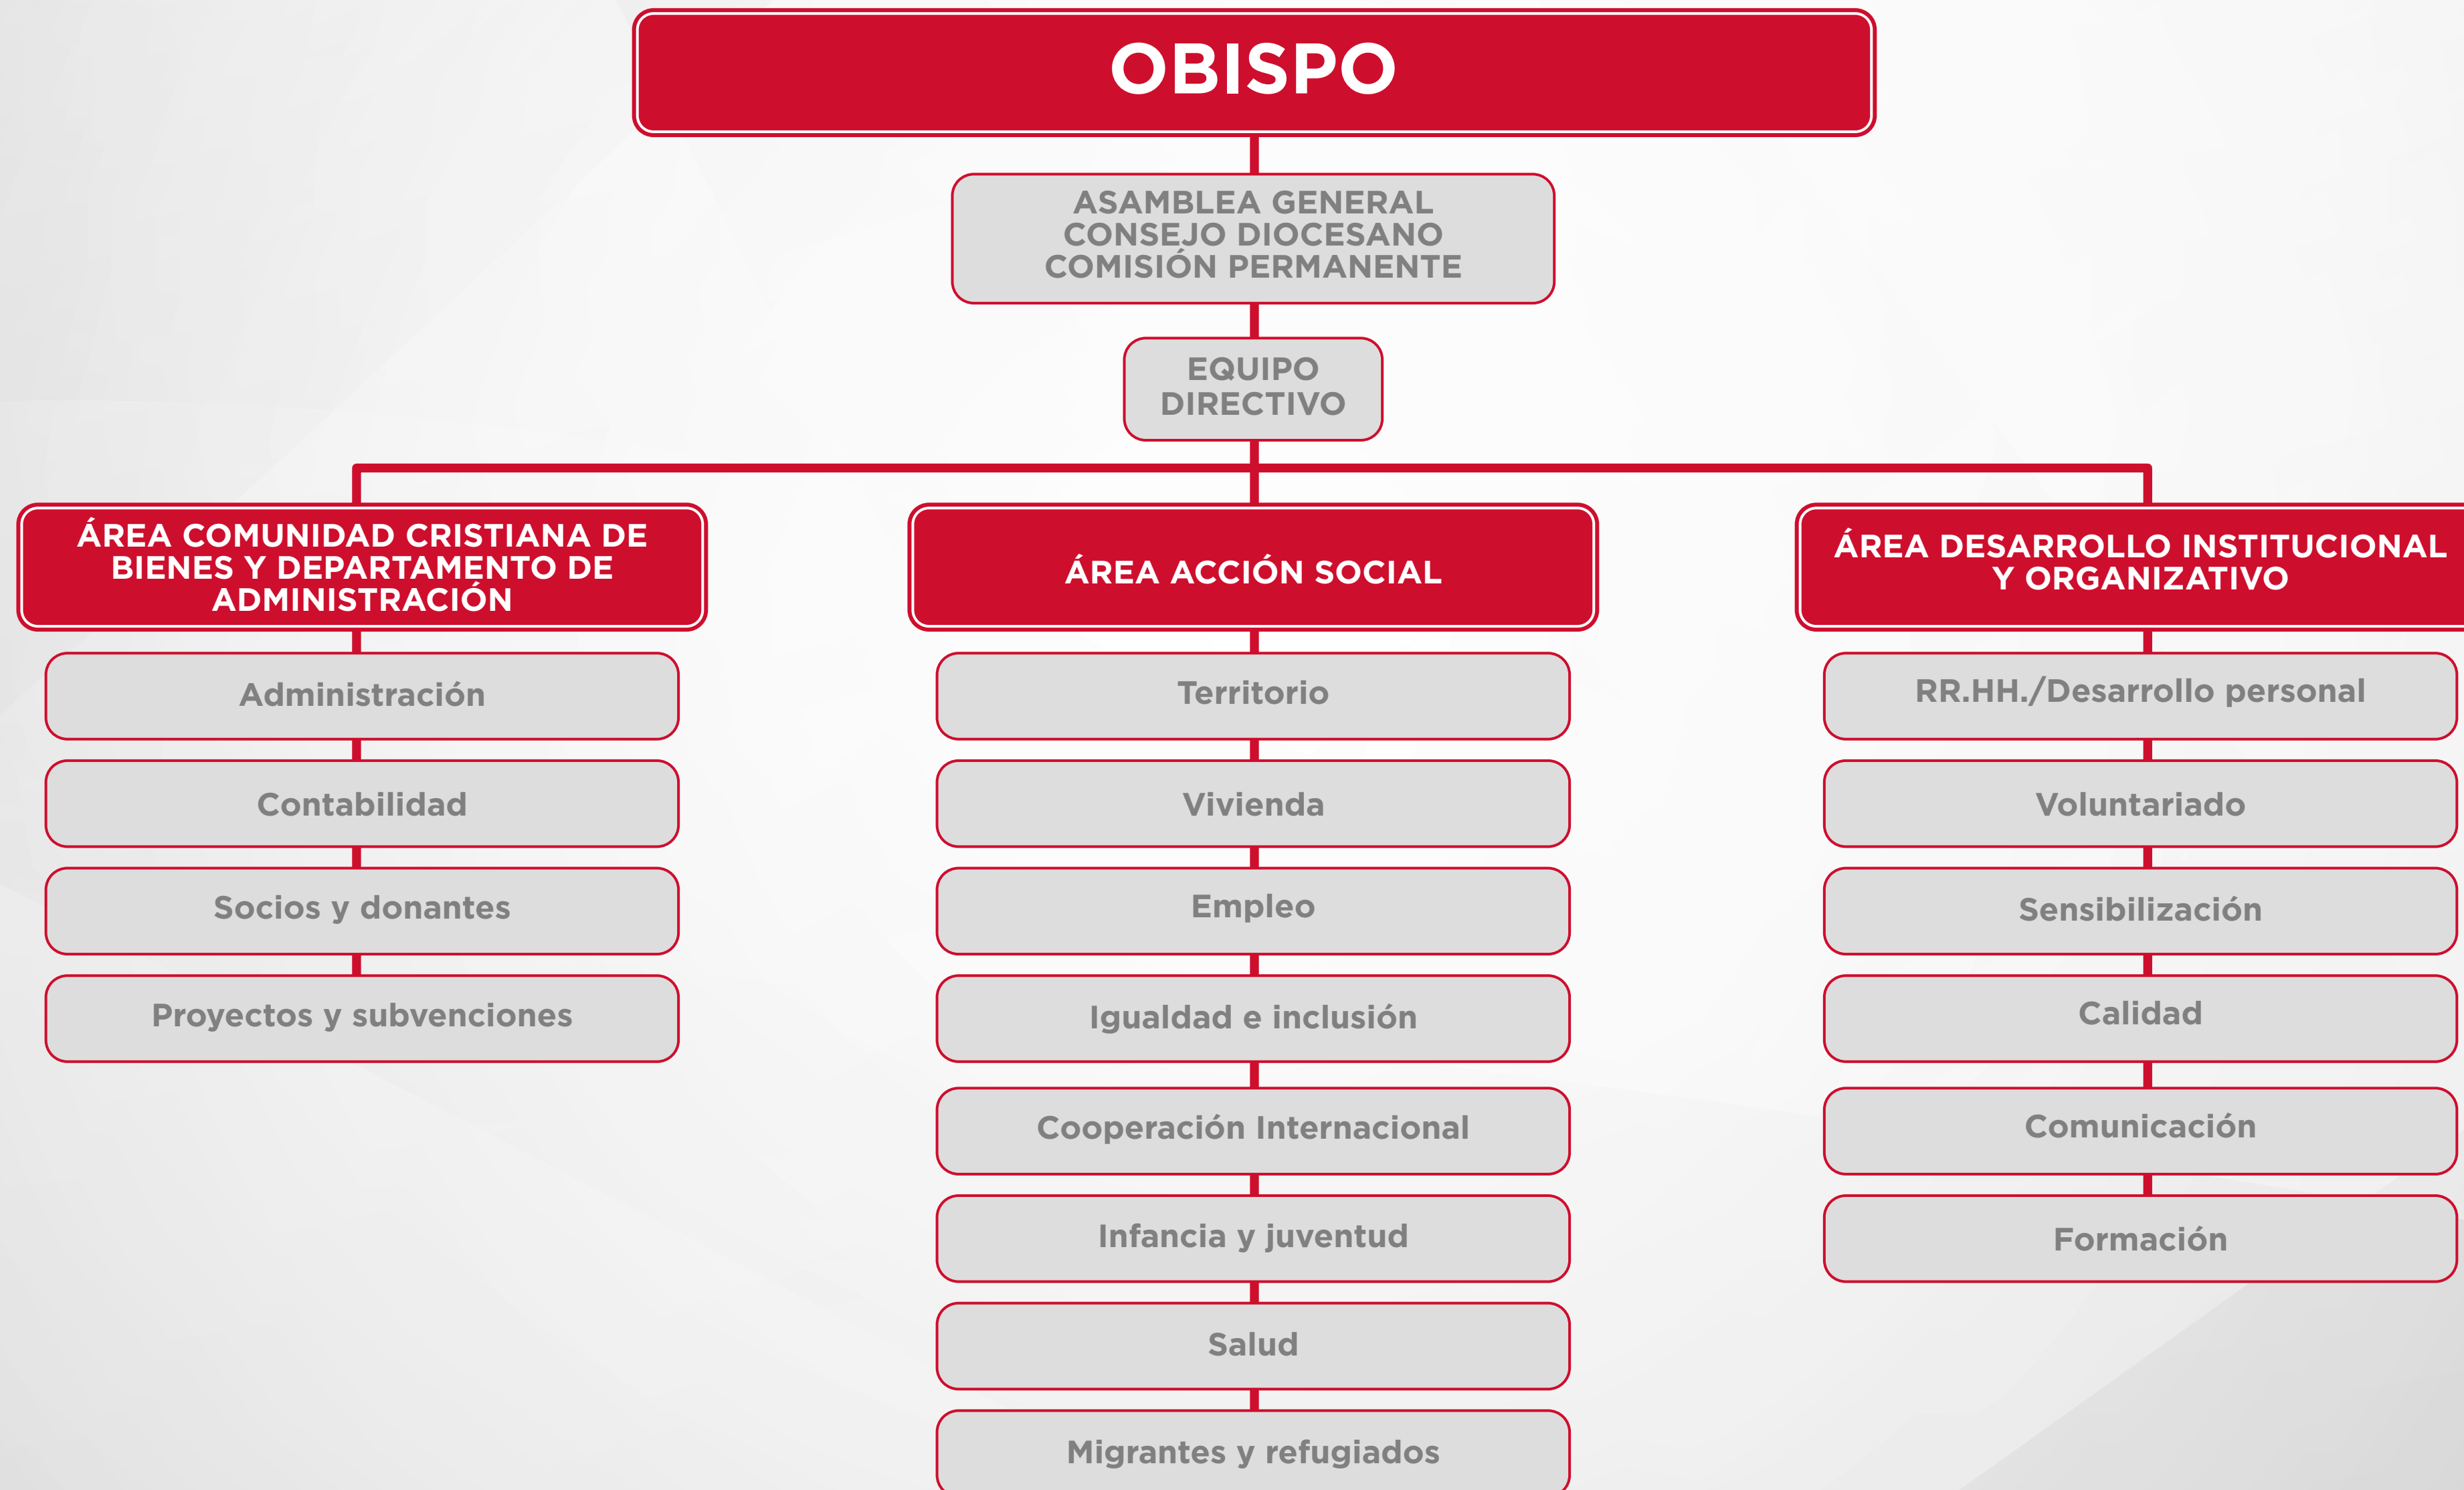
OBISPO

ASAMBLEA GENERAL
CONSEJO DIOCESANO
COMISIÓN PERMANENTE

EQUIPO DIRECTIVO

ÁREA COMUNIDAD CRISTIANA DE BIENES Y DEPARTAMENTO DE ADMINISTRACIÓN

Administración

Contabilidad

Socios y donantes

Proyectos y subvenciones

ÁREA ACCIÓN SOCIAL

Territorio

Vivienda

Empleo

Igualdad e inclusión

Cooperación Internacional

Infancia y juventud

Salud

Migrantes y refugiados

ÁREA DESARROLLO INSTITUCIONAL Y ORGANIZATIVO

RR.HH./Desarrollo personal

Voluntariado

Sensibilización

Calidad

Comunicación

Formación